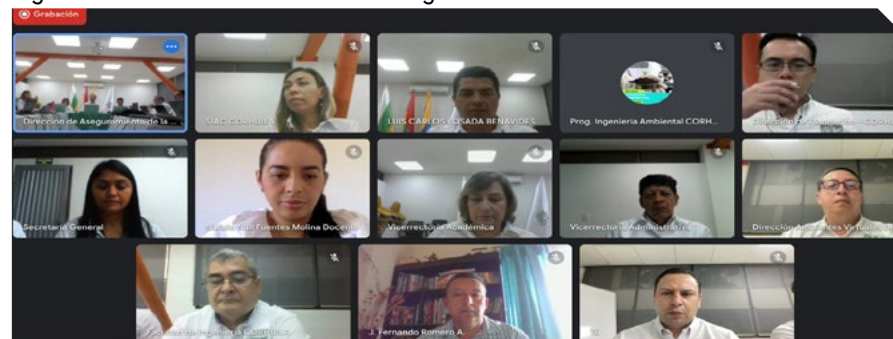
Grabación

Dirección de Aseguramiento de la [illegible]

SIAC CORHUILA

LUIS CARLOS LOSADA BENAVIDES

Prog. Ingeniería Ambiental CORH...

Dirección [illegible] CORHUILA

Secretaria General

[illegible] Fuentes Molina Docente

Vicerrectoría Académica

Vicerrectoría Administrativa

Dirección Ambientes Virtuales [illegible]

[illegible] de Ingeniería CORHUILA

J. Fernando Romero A.

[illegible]